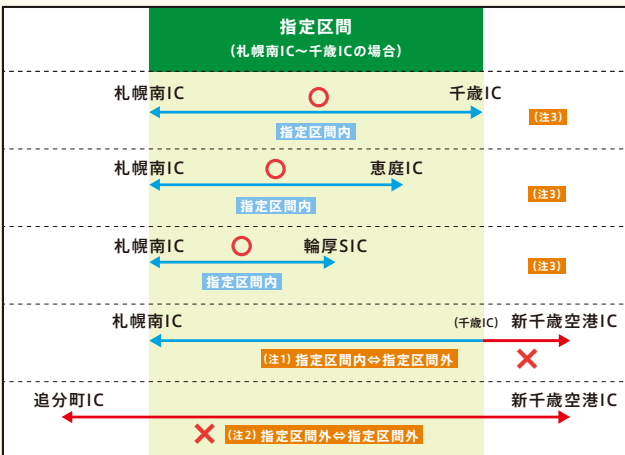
指定区間
（札幌南IC〜千歳ICの場合）

札幌南IC ○ 千歳IC
指定区間内
（注3）

札幌南IC ○ 恵庭IC
指定区間内
（注3）

札幌南IC ○ 輪厚SIC
指定区間内
（注3）

札幌南IC （千歳IC） 新千歳空港IC
（注1）指定区間内⇔指定区間外 ✕

追分町IC 新千歳空港IC
✕ （注2）指定区間外⇔指定区間外